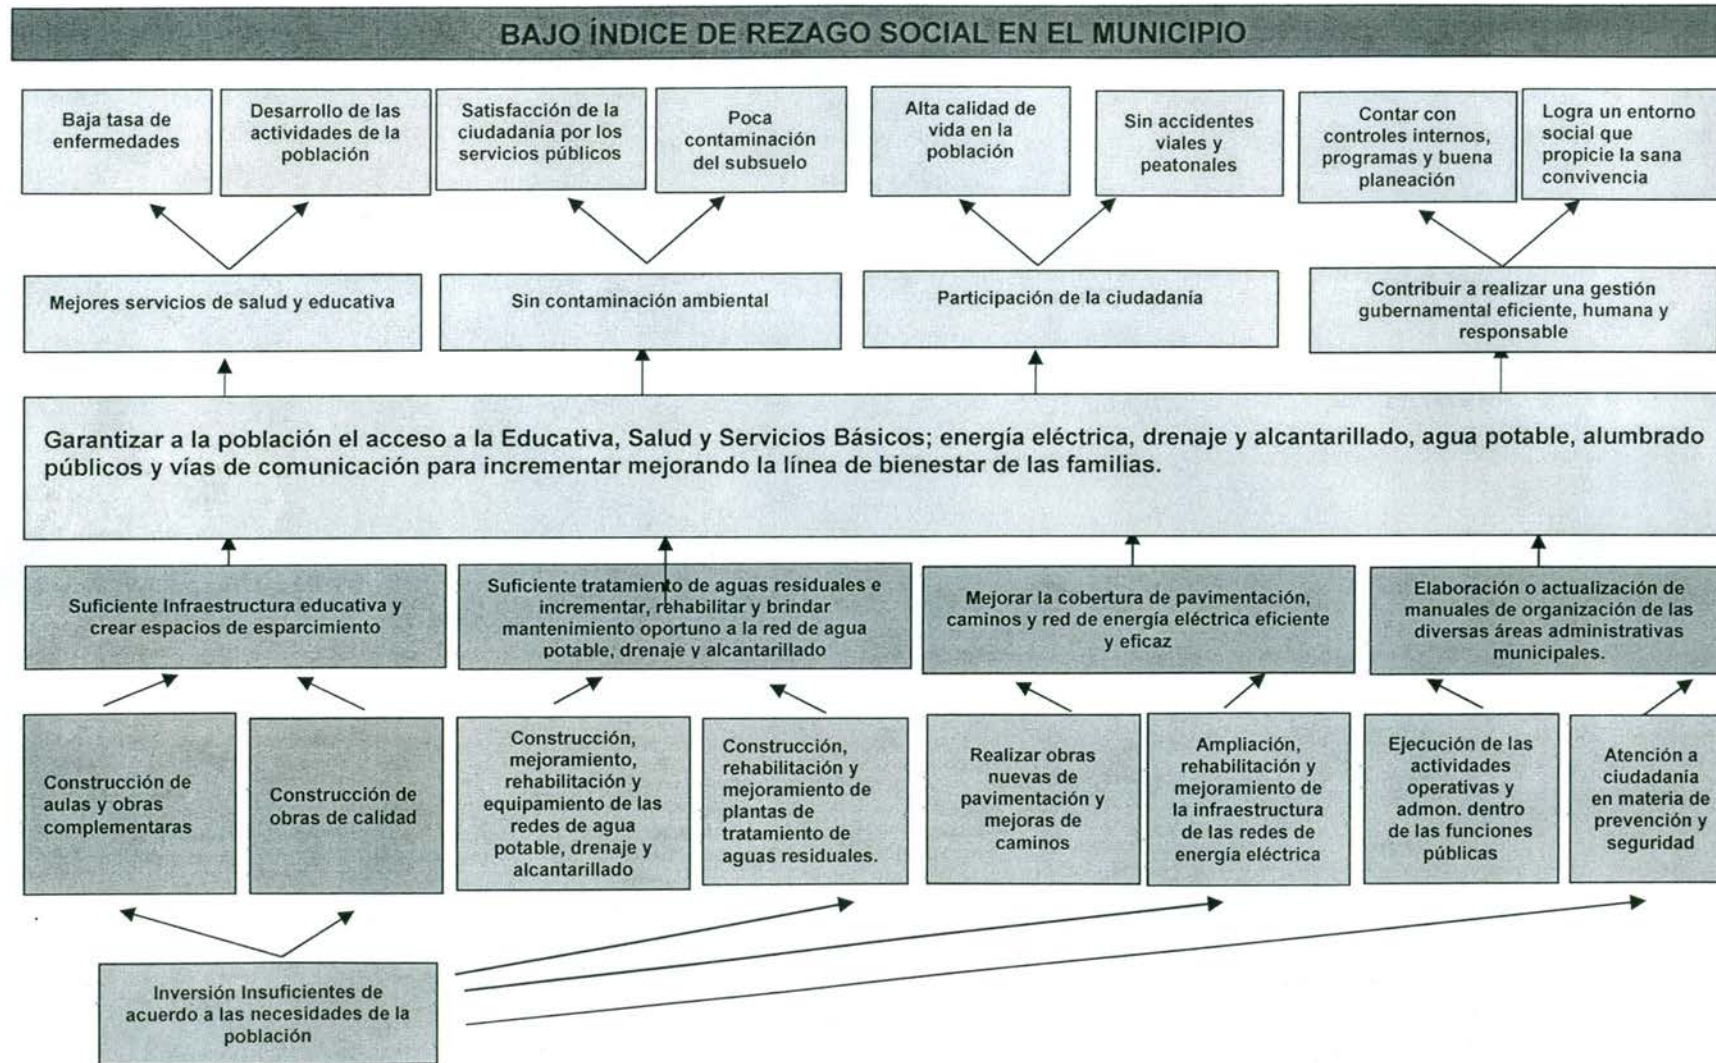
BAJO ÍNDICE DE REZAGO SOCIAL EN EL MUNICIPIO

Baja tasa de enfermedades

Desarrollo de las actividades de la población

Satisfacción de la ciudadanía por los servicios públicos

Poca contaminación del subsuelo

Alta calidad de vida en la población

Sin accidentes viales y peatonales

Contar con controles internos, programas y buena planeación

Logra un entorno social que propicie la sana convivencia

Mejores servicios de salud y educativa

Sin contaminación ambiental

Participación de la ciudadanía

Contribuir a realizar una gestión gubernamental eficiente, humana y responsable

Garantizar a la población el acceso a la Educativa, Salud y Servicios Básicos; energía eléctrica, drenaje y alcantarillado, agua potable, alumbrado públicos y vías de comunicación para incrementar mejorando la línea de bienestar de las familias.

Suficiente Infraestructura educativa y crear espacios de esparcimiento

Suficiente tratamiento de aguas residuales e incrementar, rehabilitar y brindar mantenimiento oportuno a la red de agua potable, drenaje y alcantarillado

Mejorar la cobertura de pavimentación, caminos y red de energía eléctrica eficiente y eficaz

Elaboración o actualización de manuales de organización de las diversas áreas administrativas municipales.

Construcción de aulas y obras complementaras

Construcción de obras de calidad

Construcción, mejoramiento, rehabilitación y equipamiento de las redes de agua potable, drenaje y alcantarillado

Construcción, rehabilitación y mejoramiento de plantas de tratamiento de aguas residuales.

Realizar obras nuevas de pavimentación y mejoras de caminos

Ampliación, rehabilitación y mejoramiento de la infraestructura de las redes de energía eléctrica

Ejecución de las actividades operativas y admon. dentro de las funciones públicas

Atención a ciudadanía en materia de prevención y seguridad

Inversión Insuficientes de acuerdo a las necesidades de la población